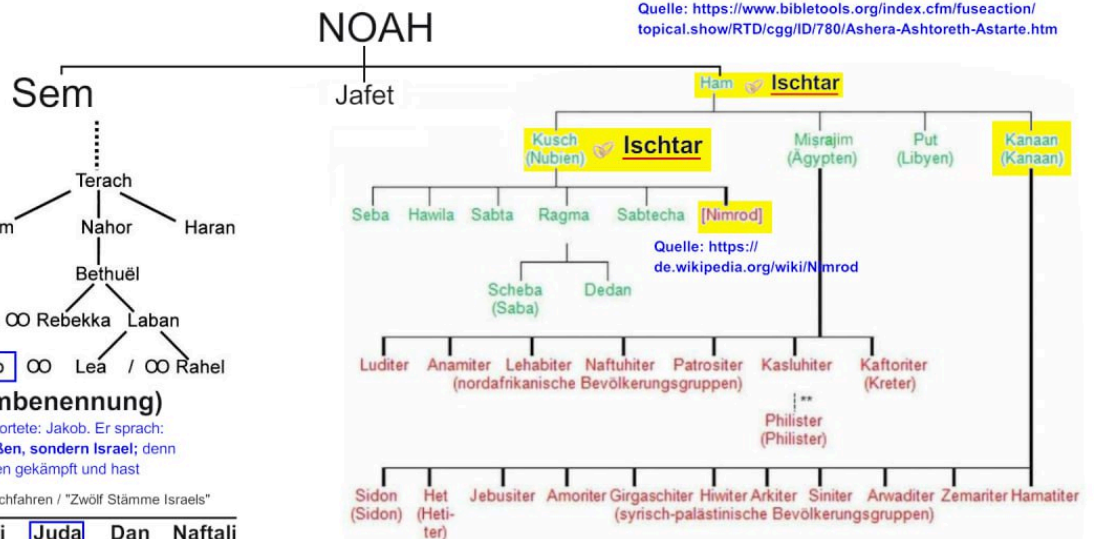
NOAH

Quelle: https://www.bibletools.org/index.cfm/fuseaction/topical.show/RTD/cgg/ID/780/Ashera-Ashtoreth-Astarte.htm

Sem

Jafet

Ham Ischtar

Terach

m Nahor Haran

Bethuël

∞ Rebekka Laban

o ∞ Lea / ∞ Rahel

nbenennung)

ortete: Jakob. Er sprach:
ßen, sondern Israel; denn
en gekämpft und hast

chfahren / "Zwölf Stämme Israels"

i Juda Dan Naftali

Kusch (Nubien) Ischtar

Misrajim (Ägypten)

Put (Libyen)

Kanaan (Kanaan)

Seba Hawila Sabta Ragma Sabtecha [Nimrod]

Quelle: https://de.wikipedia.org/wiki/Nimrod

Scheba (Saba)

Dedan

Luditer Anamiter Lehabiter Naftuhiter Patrositer Kasluhiter Kaftoriter (Kreter)

(nordafrikanische Bevölkerungsgruppen)

**

Philister (Philister)

Sidon (Sidon) Het (Hetiter) Jebusiter Amoriter Girgaschiter Hiwiter Arkiter Siniter Arwaditer Zemariter Hamatiter

(syrisch-palästinische Bevölkerungsgruppen)